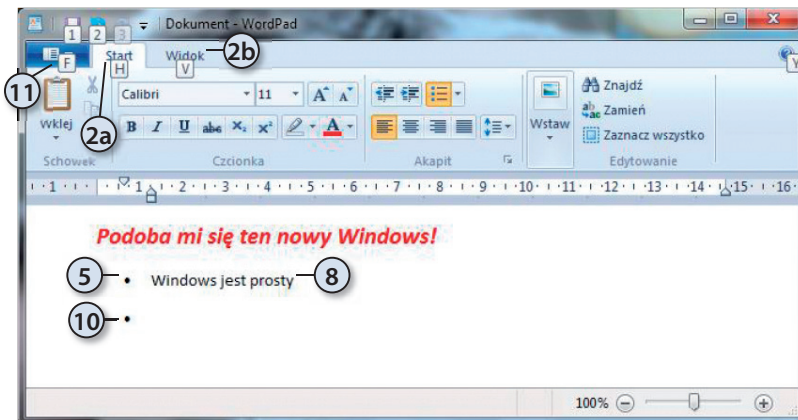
1 2 3
Dokument - WordPad
F
Start
H
Widok
V
2b
11
2a
Y
Calibri
11
Wklej
Schowek
Czcionka
Akapit
Wstaw
Znajdź
Zamień
Zaznacz wszystko
Edytowanie
B I U abe $X_2$ $X^2$
A
·1·1·1·2·3·4·5·6·7·8·9·10·11·12·13·14·15·16
Podoba mi się ten nowy Windows!
5
Windows jest prosty
8
10
100%